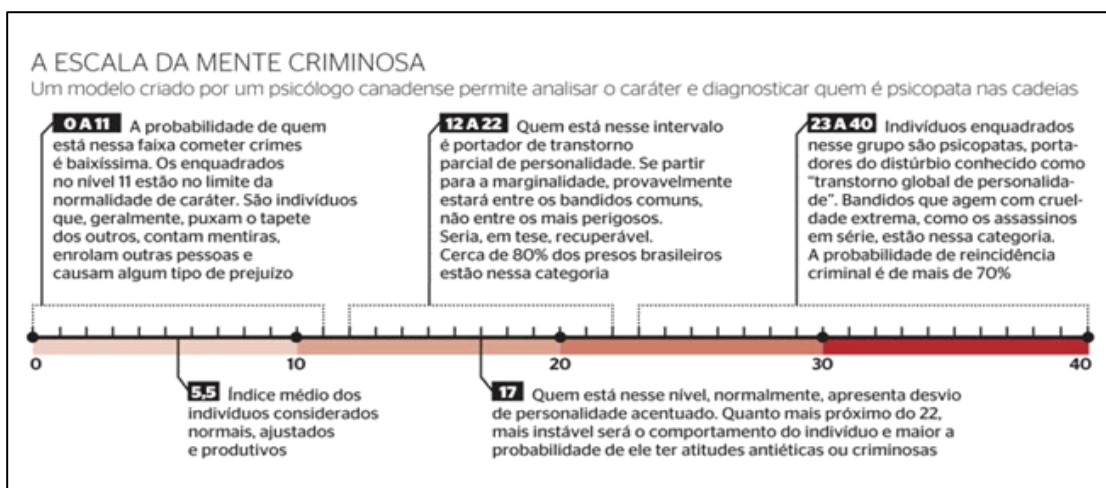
A ESCALA DA MENTE CRIMINOSA

Um modelo criado por um psicólogo canadense permite analisar o caráter e diagnosticar quem é psicopata nas cadeias

0 A 11 A probabilidade de quem está nessa faixa cometer crimes é baixíssima. Os enquadrados no nível 11 estão no limite da normalidade de caráter. São indivíduos que, geralmente, puxam o tapete dos outros, contam mentiras, enrolam outras pessoas e causam algum tipo de prejuízo

12 A 22 Quem está nesse intervalo é portador de transtorno parcial de personalidade. Se partir para a marginalidade, provavelmente estará entre os bandidos comuns, não entre os mais perigosos. Seria, em tese, recuperável. Cerca de 80% dos presos brasileiros estão nessa categoria

23 A 40 Indivíduos enquadrados nesse grupo são psicopatas, portadores do distúrbio conhecido como "transtorno global de personalidade". Bandidos que agem com crueldade extrema, como os assassinos em série, estão nessa categoria. A probabilidade de reincidência criminal é de mais de 70%

0 10 20 30 40

5,5 Índice médio dos indivíduos considerados normais, ajustados e produtivos

17 Quem está nesse nível, normalmente, apresenta desvio de personalidade acentuado. Quanto mais próximo do 22, mais instável será o comportamento do indivíduo e maior a probabilidade de ele ter atitudes antiéticas ou criminosas